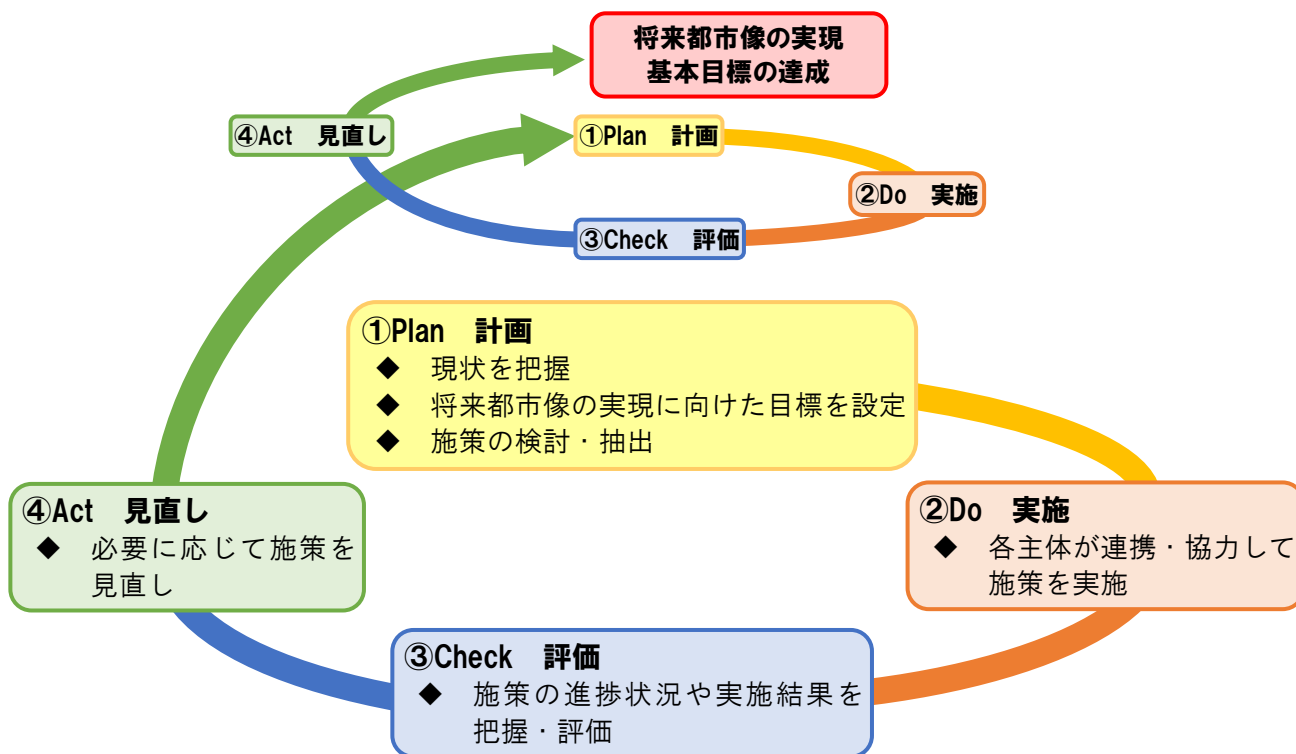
将来都市像の実現
基本目標の達成

④Act　見直し

①Plan　計画

②Do　実施

③Check　評価

①Plan　計画
◆　現状を把握
◆　将来都市像の実現に向けた目標を設定
◆　施策の検討・抽出

④Act　見直し
◆　必要に応じて施策を見直し

②Do　実施
◆　各主体が連携・協力して施策を実施

③Check　評価
◆　施策の進捗状況や実施結果を把握・評価